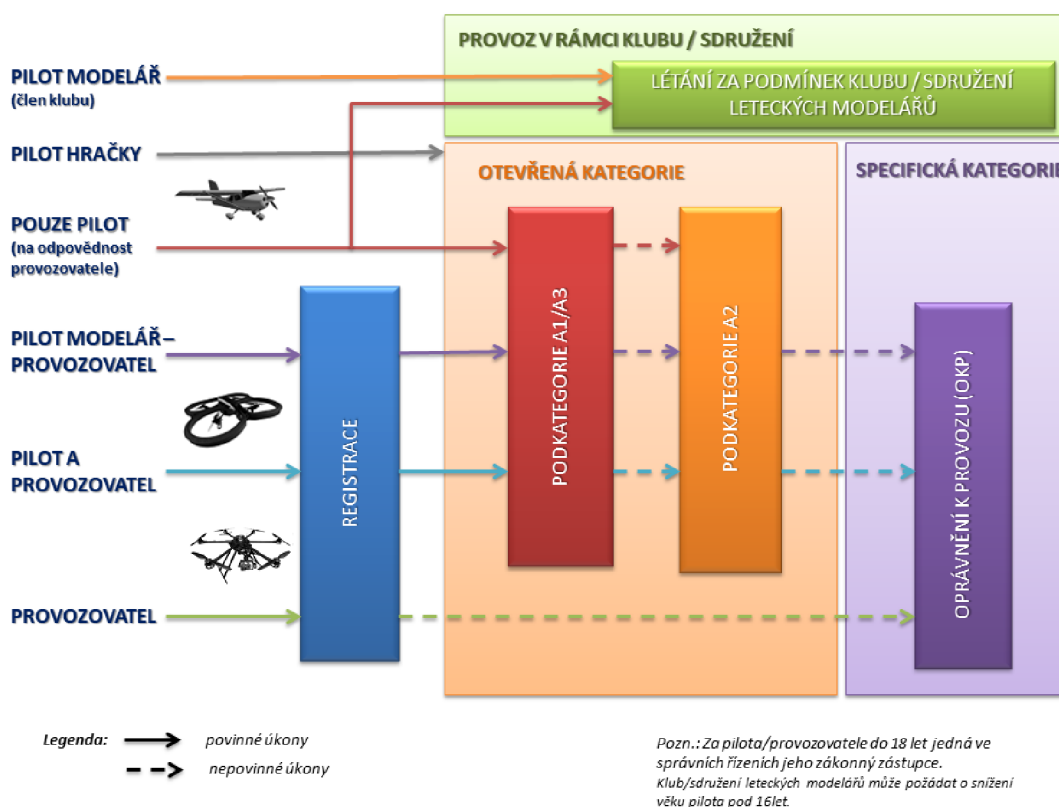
PROVOZ V RÁMCI KLUBU / SDRUŽENÍ

LÉTÁNÍ ZA PODMÍNEK KLUBU / SDRUŽENÍ LETECKÝCH MODELÁŘŮ

PILOT MODELÁŘ
(člen klubu)

PILOT HRAČKY

POUZE PILOT
(na odpovědnost provozovatele)

PILOT MODELÁŘ – PROVOZOVATEL

PILOT A PROVOZOVATEL

PROVOZOVATEL

OTEVŘENÁ KATEGORIE

SPECIFICKÁ KATEGORI

REGISTRACE

PODKATEGORIE A1/A3

PODKATEGORIE A2

OPRÁVNĚNÍ K PROVOZU (OKP)

Legenda: povinné úkony
nepovinné úkony

Pozn.: Za pilota/provozovatele do 18 let jedná ve správních řízeních jeho zákonný zástupce.
Klub/sdružení leteckých modelářů může požádat o snížení věku pilota pod 16let.